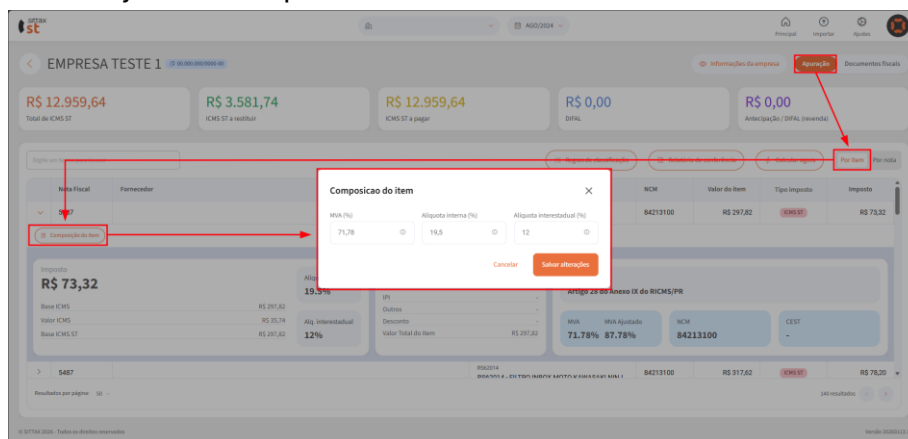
sittax st

AGO/2024

Principal Importar Ajudas

EMPRESA TESTE 1

Informações da empresa Apuração Documentos fiscais

R$ 12.959,64
Total de ICMS ST

R$ 3.581,74
ICMS ST a restituir

R$ 12.959,64
ICMS ST a pagar

R$ 0,00
DIFAL

R$ 0,00
Antecipação / DIFAL (revenda)

Regras de classificação Relatório de conferência Calcular agora Por item Por nota

| Nota Fiscal | Fornecedor | | NCM | Valor do item | Tipo imposto | Imposto |
|---|---|---|---|---|---|---|
| 5487 | | | 84213100 | R$ 297,82 | ICMS ST | R$ 73,32 |

Composição do item

Composicao do item

MVA (%)
71,78

Aliquota interna (%)
19,5

Aliquota interestadual (%)
12

Cancelar Salvar alterações

Imposto
R$ 73,32

Base ICMS R$ 297,82
Valor ICMS R$ 35,74
Base ICMS ST R$ 297,82

Aliq.
19,5%

Alq. Interestadual
12%

IPI
Outros
Desconto
Valor Total do Item R$ 297,82

Artigo 28 do Anexo IX do RICMS/PR

MVA 71.78%
MVA Ajustado 87.78%
NCM 84213100
CEST -

| 5487 | | RS62014 FILTRO INBOX MOTO KAWASAKI NINJ | 84213100 | R$ 317,62 | ICMS ST | R$ 78,20 |

Resultados por página 10

140 resultados

© SITTAX 2024 - Todos os direitos reservados